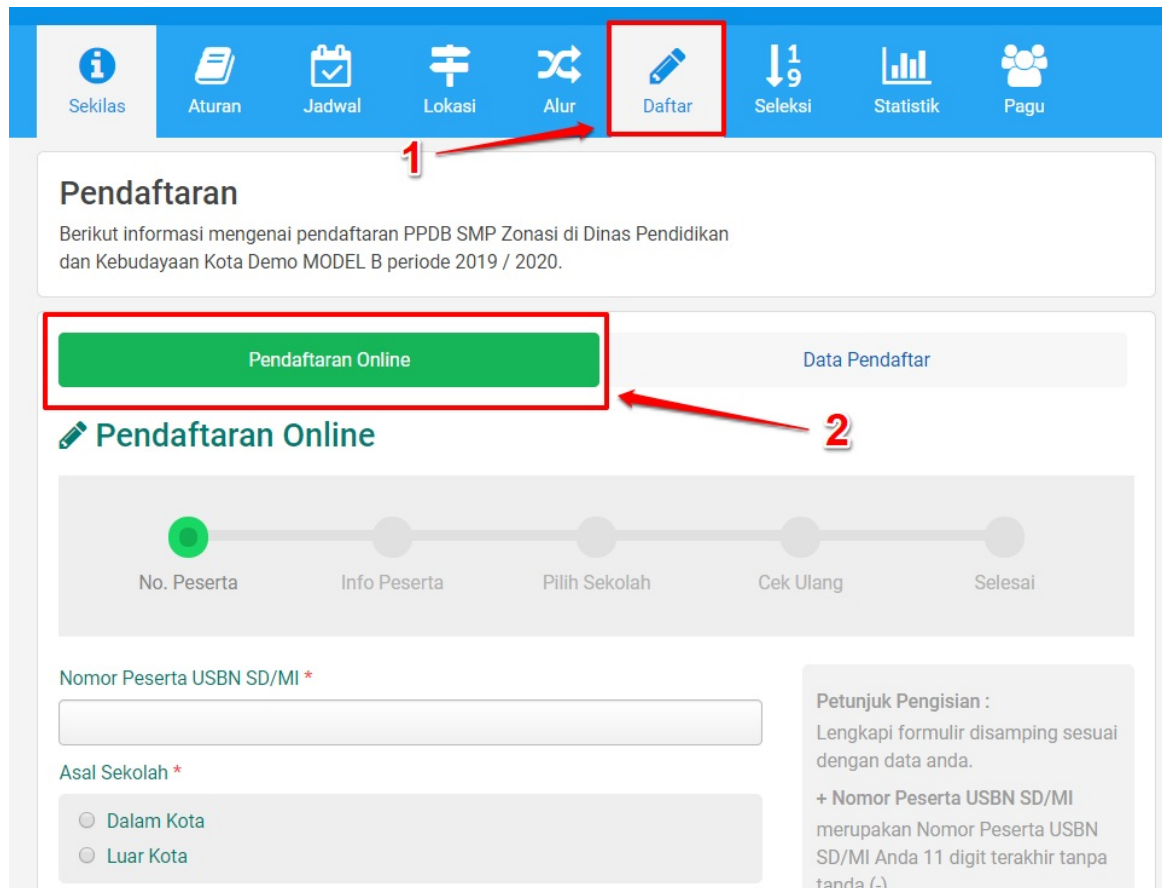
Sekilas Aturan Jadwal Lokasi Alur Daftar Seleksi Statistik Pagu

1

Pendaftaran

Berikut informasi mengenai pendaftaran PPDB SMP Zonasi di Dinas Pendidikan dan Kebudayaan Kota Demo MODEL B periode 2019 / 2020.

Pendaftaran Online

Data Pendaftar

2

Pendaftaran Online

No. Peserta Info Peserta Pilih Sekolah Cek Ulang Selesai

Nomor Peserta USBN SD/MI *

Asal Sekolah *

Dalam Kota

Luar Kota

Petunjuk Pengisian :

Lengkapi formulir disamping sesuai dengan data anda.

+ Nomor Peserta USBN SD/MI

merupakan Nomor Peserta USBN SD/MI Anda 11 digit terakhir tanpa tanda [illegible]